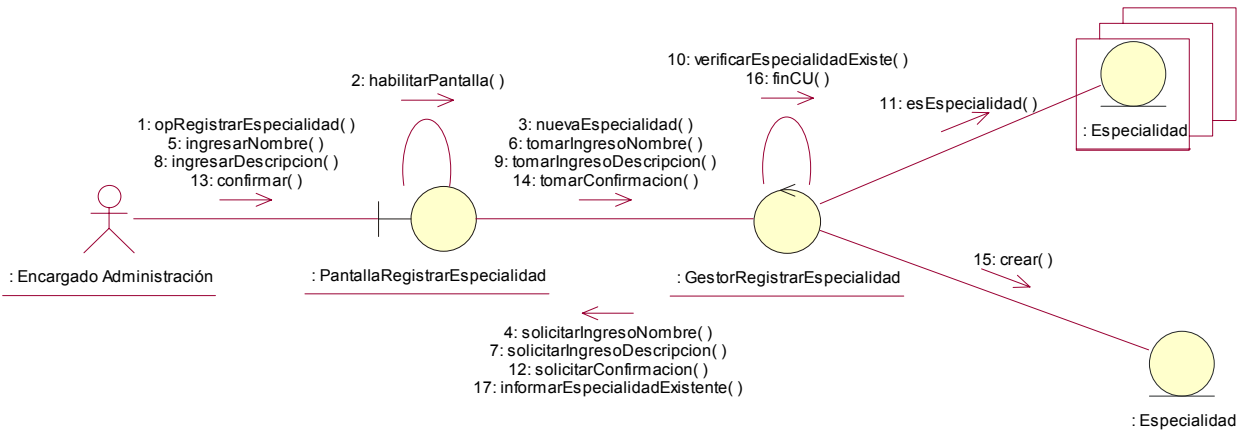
2: habilitarPantalla( )

1: opRegistrarEspecialidad( )
5: ingresarNombre( )
8: ingresarDescripcion( )
13: confirmar( )

: Encargado Administración

: PantallaRegistrarEspecialidad

3: nuevaEspecialidad( )
6: tomarIngresoNombre( )
9: tomarIngresoDescripcion( )
14: tomarConfirmacion( )

10: verificarEspecialidadExiste( )
16: finCU( )

: GestorRegistrarEspecialidad

11: esEspecialidad( )

: Especialidad

15: crear( )

4: solicitarIngresoNombre( )
7: solicitarIngresoDescripcion( )
12: solicitarConfirmacion( )
17: informarEspecialidadExistente( )

: Especialidad